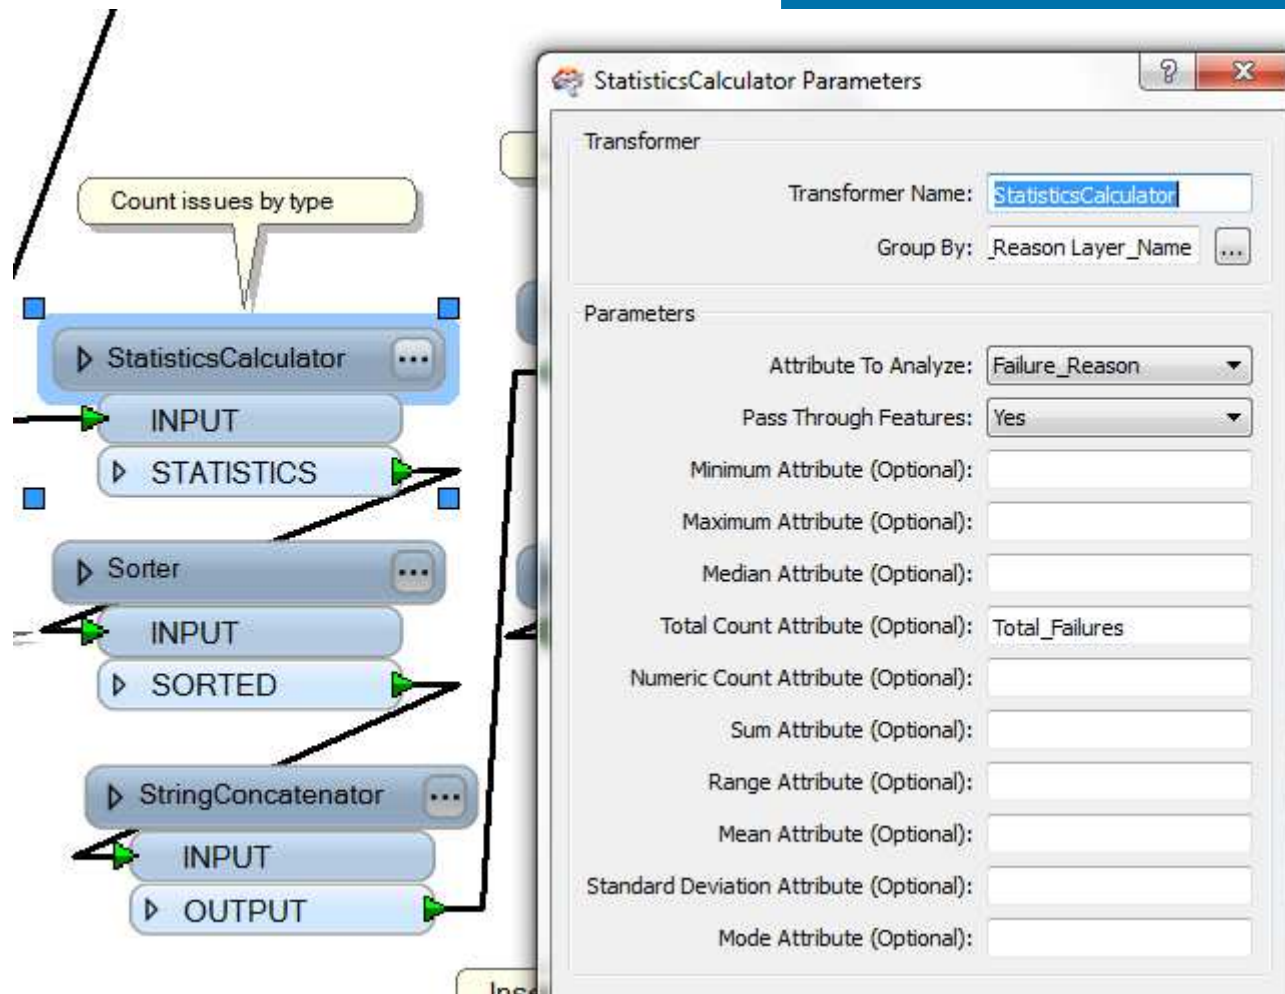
Count issues by type

StatisticsCalculator
INPUT
STATISTICS

Sorter
INPUT
SORTED

StringConcatenator
INPUT
OUTPUT

Ins

StatisticsCalculator Parameters
?
X

Transformer
Transformer Name: StatisticsCalculator
Group By: Reason Layer_Name ...

Parameters
Attribute To Analyze: Failure_Reason
Pass Through Features: Yes
Minimum Attribute (Optional):
Maximum Attribute (Optional):
Median Attribute (Optional):
Total Count Attribute (Optional): Total_Failures
Numeric Count Attribute (Optional):
Sum Attribute (Optional):
Range Attribute (Optional):
Mean Attribute (Optional):
Standard Deviation Attribute (Optional):
Mode Attribute (Optional):